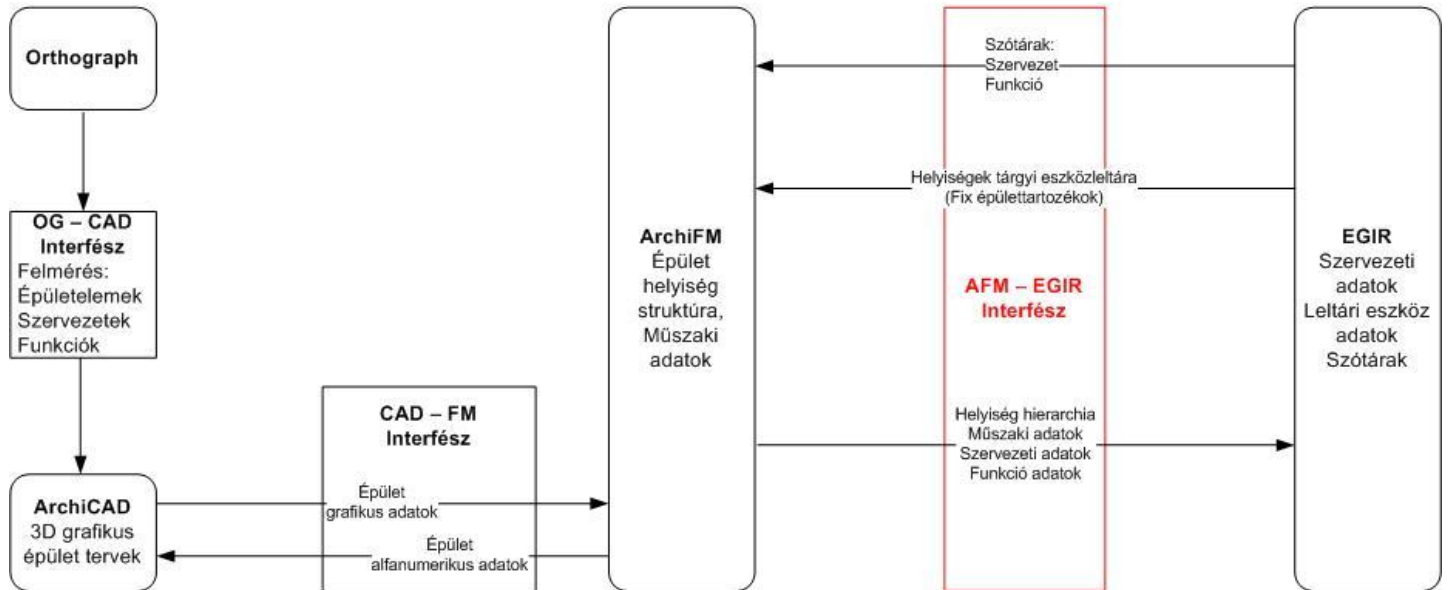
Orthograph

OG – CAD Interfész
Felmérés:
Épületelemek
Szervezetek
Funkciók

ArchiCAD
3D grafikus épület tervek

CAD – FM Interfész

Épület grafikus adatok

Épület alfanumerikus adatok

ArchiFM
Épület helyiség struktúra, Műszaki adatok

Szótárak:
Szervezet
Funkció

Helyiségek tárgyi eszközleltára
(Fix épülettartozékok)

AFM – EGIR Interfész

Helyiség hierarchia
Műszaki adatok
Szervezeti adatok
Funkció adatok

EGIR
Szervezeti adatok
Leltári eszköz adatok
Szótárak